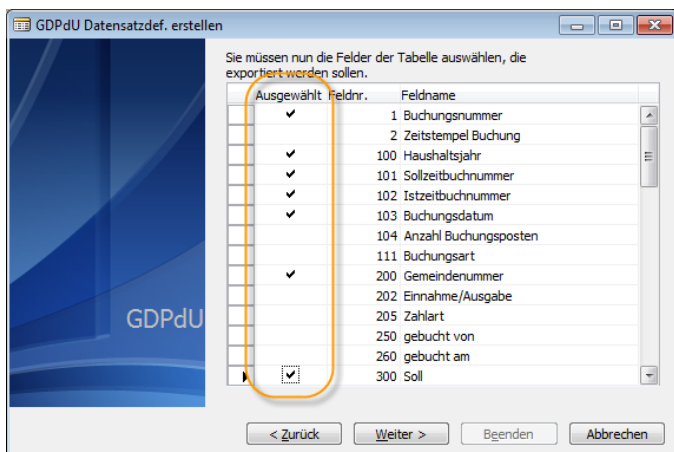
GDPdU Datensatzdef. erstellen

GDPdU

Sie müssen nun die Felder der Tabelle auswählen, die exportiert werden sollen.

| Ausgewählt | Feldnr. | Feldname |
|---|---|---|
| ✔ | 1 | Buchungsnummer |
| | 2 | Zeitstempel Buchung |
| ✔ | 100 | Haushaltsjahr |
| ✔ | 101 | Sollzeitbuchnummer |
| ✔ | 102 | Istzeitbuchnummer |
| ✔ | 103 | Buchungsdatum |
| | 104 | Anzahl Buchungsposten |
| | 111 | Buchungsart |
| ✔ | 200 | Gemeindenummer |
| | 202 | Einnahme/Ausgabe |
| | 205 | Zahlart |
| | 250 | gebucht von |
| | 260 | gebucht am |
| ✔ | 300 | Soll |

< Zurück | Weiter > | Beenden | Abbrechen